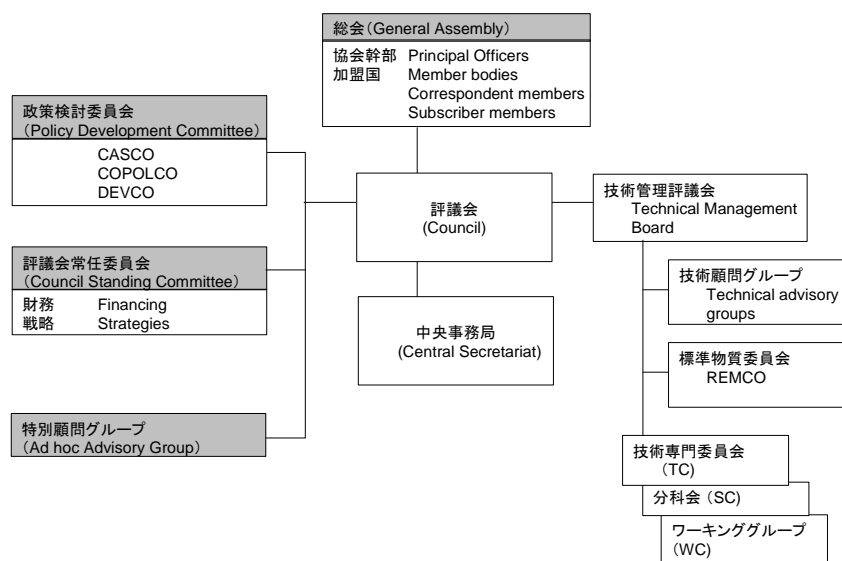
総会（General Assembly）

協会幹部 Principal Officers
加盟国 Member bodies
Correspondent members
Subscriber members

政策検討委員会
（Policy Development Committee）

CASCO
COPOLCO
DEVCO

評議会
(Council)

技術管理評議会
Technical Management Board

評議会常任委員会
（Council Standing Committee）

財務 Financing
戦略 Strategies

中央事務局
(Central Secretariat)

技術顧問グループ
Technical advisory groups

標準物質委員会
REMCO

特別顧問グループ
（Ad hoc Advisory Group）

技術専門委員会
（TC）

分科会（SC)

ワーキンググループ
(WC)